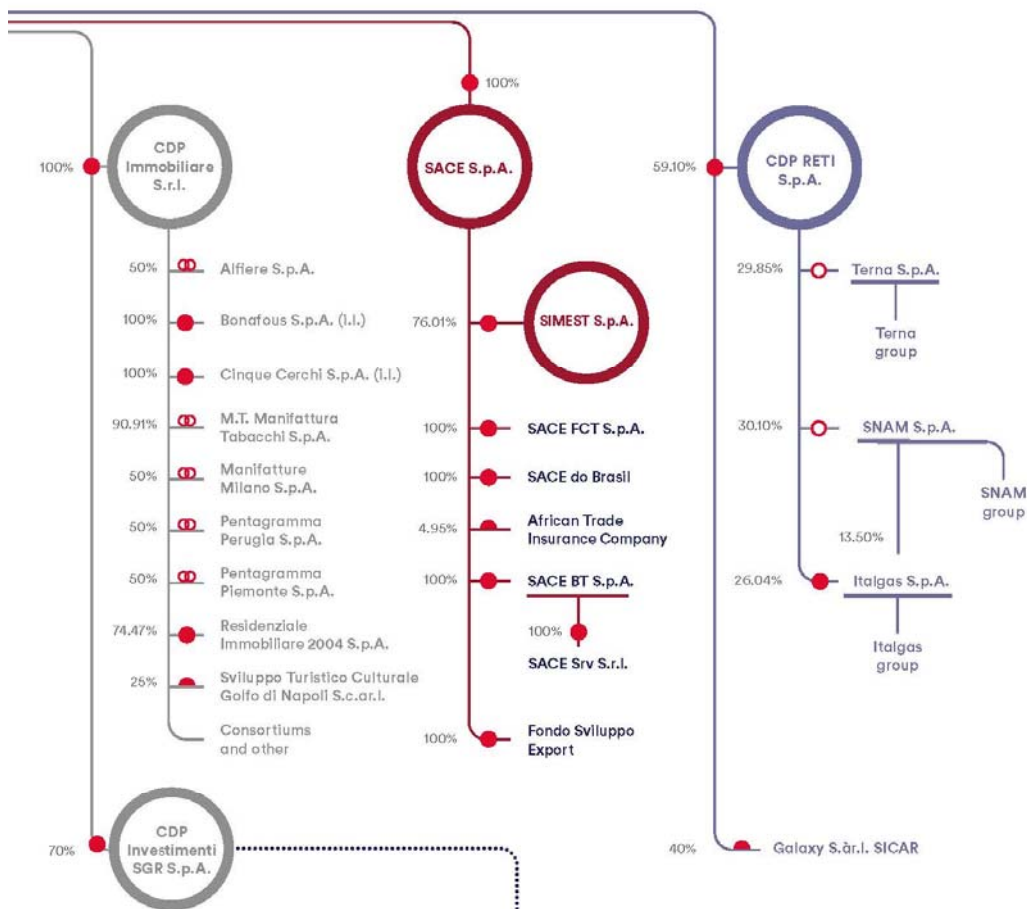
100%

CDP Immobiliare S.r.l.

100%

SACE S.p.A.

CDP RETI S.p.A.

59.10%

50% Alfiere S.p.A.

100% Bonafous S.p.A. (l.l.)

100% Cinque Cerchi S.p.A. (l.l.)

90.91% M.T. Manifattura Tabacchi S.p.A.

50% Manifatture Milano S.p.A.

50% Pentagramma Perugia S.p.A.

50% Pentagramma Piemonte S.p.A.

74.47% Residenziale Immobiliare 2004 S.p.A.

25% Sviluppo Turistico Culturale Golfo di Napoli S.c.ar.l.

Consortiums and other

76.01% SIMEST S.p.A.

100% SACE FCT S.p.A.

100% SACE do Brasil

4.95% African Trade Insurance Company

100% SACE BT S.p.A.

100% SACE Srv S.r.l.

100% Fondo Sviluppo Export

29.85% Terna S.p.A.

Terna group

30.10% SNAM S.p.A.

SNAM group

13.50%

26.04% Italgas S.p.A.

Italgas group

70% CDP Investimenti SGR S.p.A.

40% Galaxy S.àr.l. SICAR